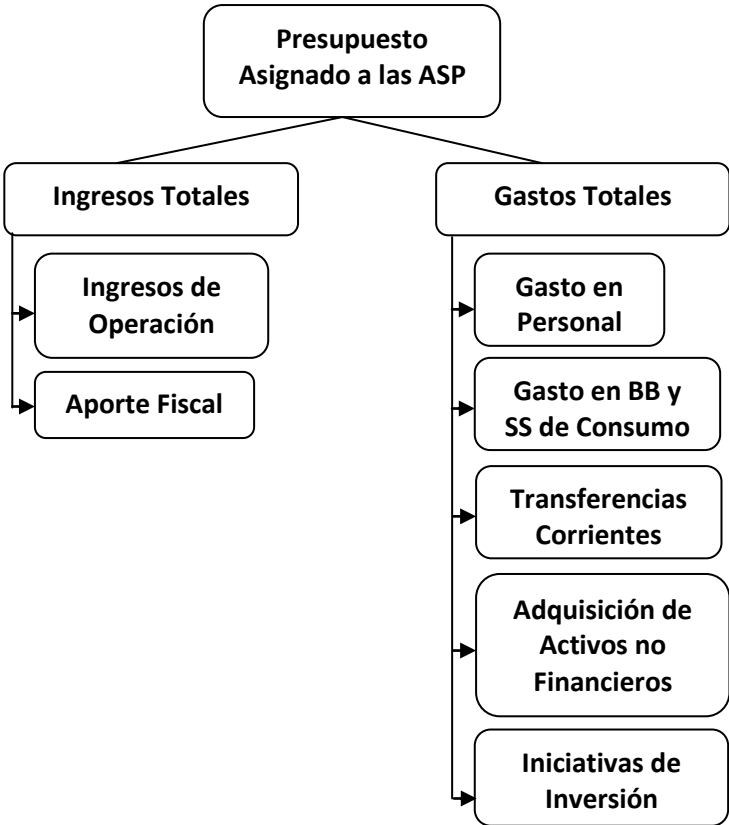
Presupuesto Asignado a las ASP

Ingresos Totales

Ingresos de Operación

Aporte Fiscal

Gastos Totales

Gasto en Personal

Gasto en BB y SS de Consumo

Transferencias Corrientes

Adquisición de Activos no Financieros

Iniciativas de Inversión